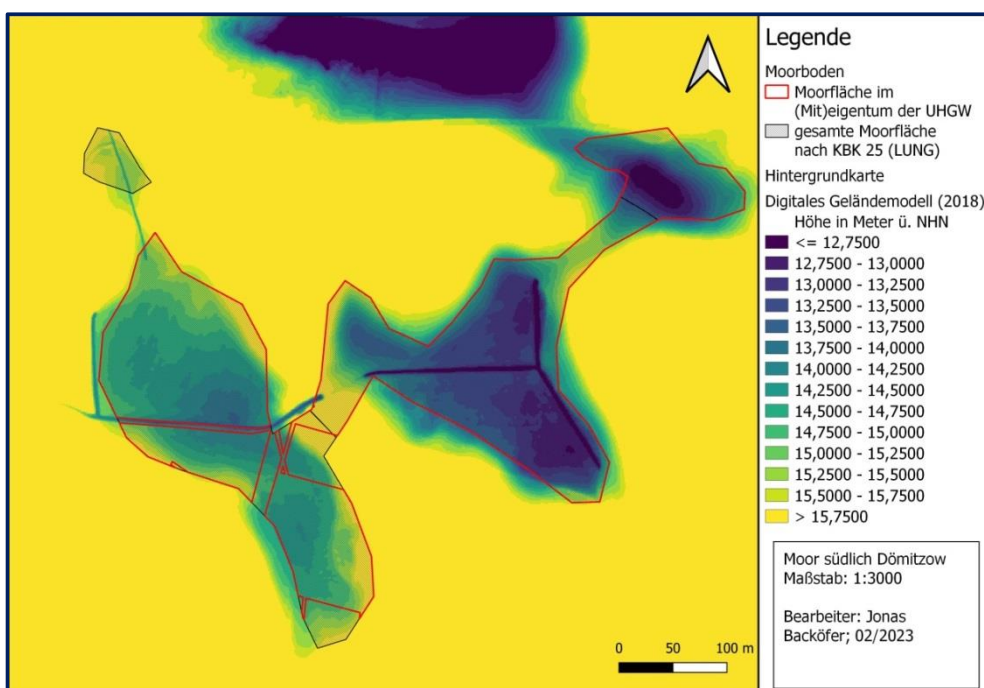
Legende

Moorboden

Moorfläche im (Mit)eigentum der UHGW

gesamte Moorfläche nach KBK 25 (LUNG)

Hintergrundkarte

Digitales Geländemodell (2018)

Höhe in Meter ü. NHN

<= 12,7500

12,7500 - 13,0000

13,0000 - 13,2500

13,2500 - 13,5000

13,5000 - 13,7500

13,7500 - 14,0000

14,0000 - 14,2500

14,2500 - 14,5000

14,5000 - 14,7500

14,7500 - 15,0000

15,0000 - 15,2500

15,2500 - 15,5000

15,5000 - 15,7500

> 15,7500

Moor südlich Dömitzow
Maßstab: 1:3000

Bearbeiter: Jonas Backöfer; 02/2023

0 50 100 m